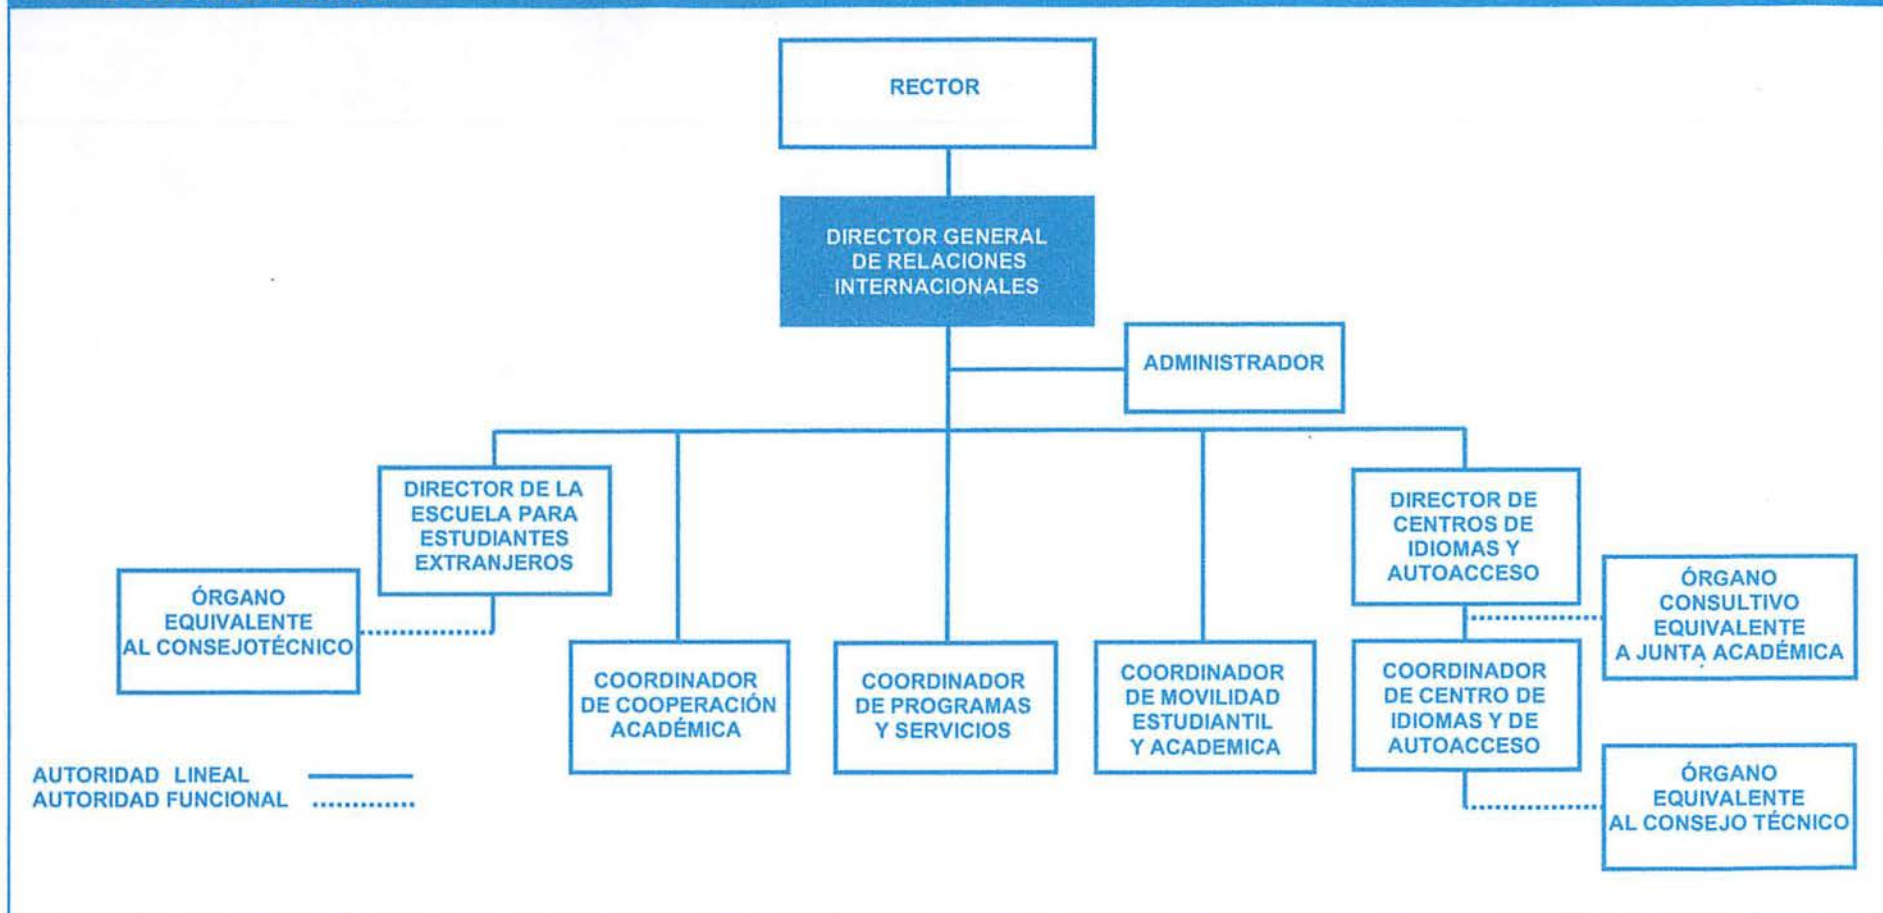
RECTOR

DIRECTOR GENERAL DE RELACIONES INTERNACIONALES

ADMINISTRADOR

DIRECTOR DE LA ESCUELA PARA ESTUDIANTES EXTRANJEROS

DIRECTOR DE CENTROS DE IDIOMAS Y AUTOACCESO

ÓRGANO EQUIVALENTE AL CONSEJOTÉCNICO

ÓRGANO CONSULTIVO EQUIVALENTE A JUNTA ACADÉMICA

COORDINADOR DE COOPERACIÓN ACADÉMICA

COORDINADOR DE PROGRAMAS Y SERVICIOS

COORDINADOR DE MOVILIDAD ESTUDIANTIL Y ACADEMICA

COORDINADOR DE CENTRO DE IDIOMAS Y DE AUTOACCESO

ÓRGANO EQUIVALENTE AL CONSEJO TÉCNICO

AUTORIDAD LINEAL
AUTORIDAD FUNCIONAL